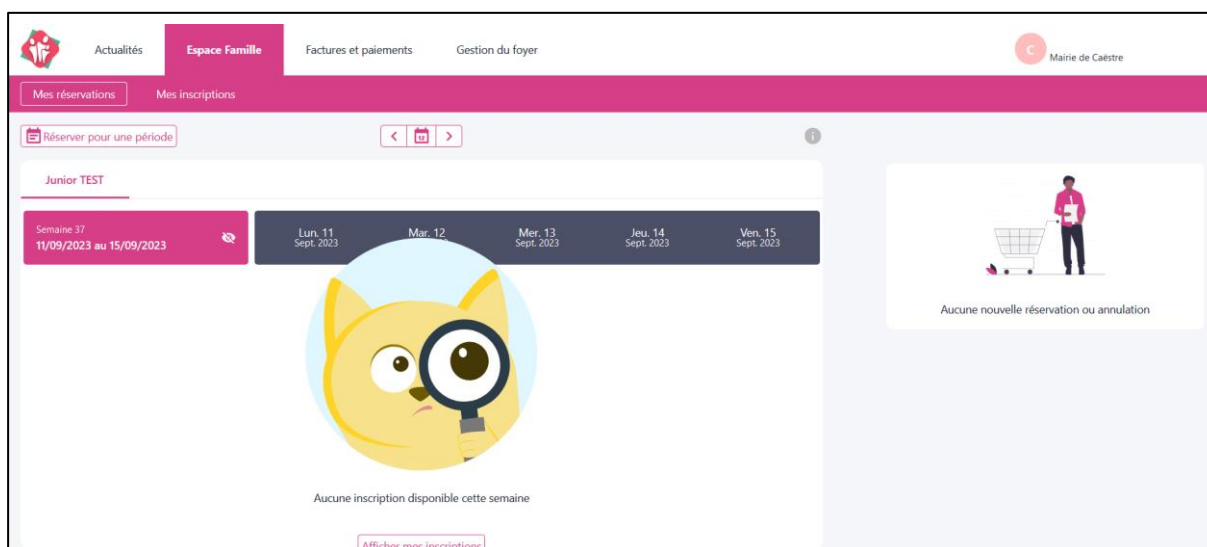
Actualités
Espace Famille
Factures et paiements
Gestion du foyer
C
Mairie de Caëstre

Mes réservations
Mes inscriptions

Réserver pour une période
12

Junior TEST

Semaine 37
11/09/2023 au 15/09/2023

Lun. 11
Sept. 2023
Mar. 12
Mer. 13
Sept. 2023
Jeu. 14
Sept. 2023
Ven. 15
Sept. 2023

Aucune inscription disponible cette semaine

Afficher mes inscriptions

Aucune nouvelle réservation ou annulation